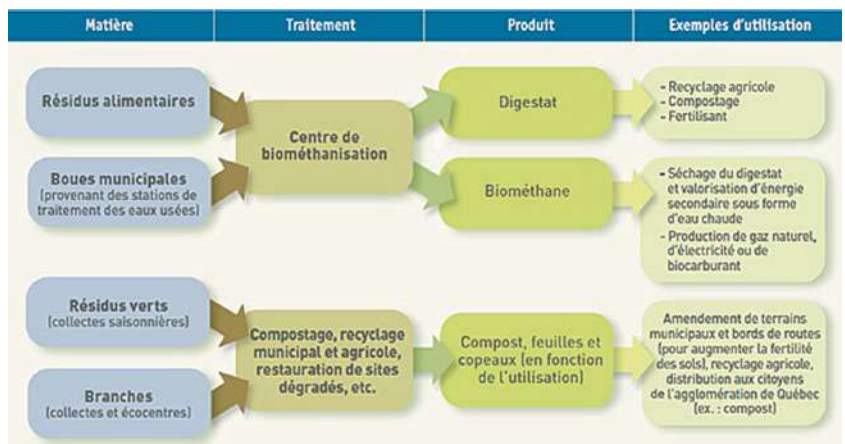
| Matière | Traitement | Produit | Exemples d'utilisation |
|---|---|---|---|

Résidus alimentaires

Boues municipales (provenant des stations de traitement des eaux usées)

Centre de biométhanisation

Digestat

- Recyclage agricole
- Compostage
- Fertilisant

Biométhane

- Séchage du digestat et valorisation d'énergie secondaire sous forme d'eau chaude
- Production de gaz naturel, d'électricité ou de biocarburant

Résidus verts (collectes saisonnières)

Branches (collectes et écocentres)

Compostage, recyclage municipal et agricole, restauration de sites dégradés, etc.

Compost, feuilles et copeaux (en fonction de l'utilisation)

Amendement de terrains municipaux et bords de routes (pour augmenter la fertilité des sols), recyclage agricole, distribution aux citoyens de l'agglomération de Québec (ex. : compost)